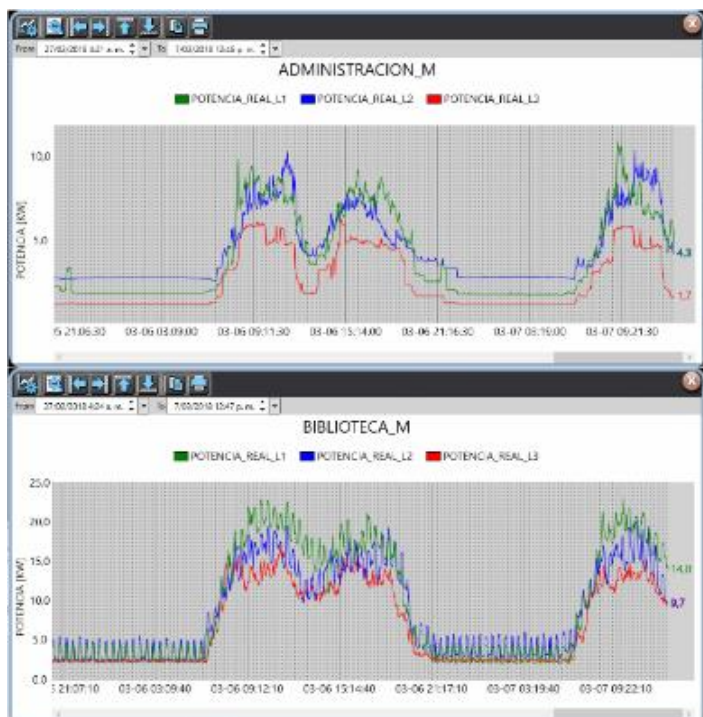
From 27/03/2018 4:21 a.m. To 7/03/2018 12:45 p.m.

ADMINISTRACION_M

POTENCIA_REAL_L1 POTENCIA_REAL_L2 POTENCIA_REAL_L3

10,0

1,0

POTENCIA [KW]

4,3

1,7

5 21:06:30 03-06 03:09:00 03-06 09:11:30 03-06 15:14:00 03-06 21:16:30 03-07 03:19:00 03-07 09:21:30

From 27/03/2018 4:24 a.m. To 7/03/2018 12:47 p.m.

BIBLIOTECA_M

POTENCIA_REAL_L1 POTENCIA_REAL_L2 POTENCIA_REAL_L3

25,0

20,0

15,0

10,0

5,0

0,0

POTENCIA [KW]

14,8

9,7

5 21:07:10 03-06 03:09:40 03-06 09:12:10 03-06 15:14:40 03-06 21:17:10 03-07 03:19:40 03-07 09:22:10